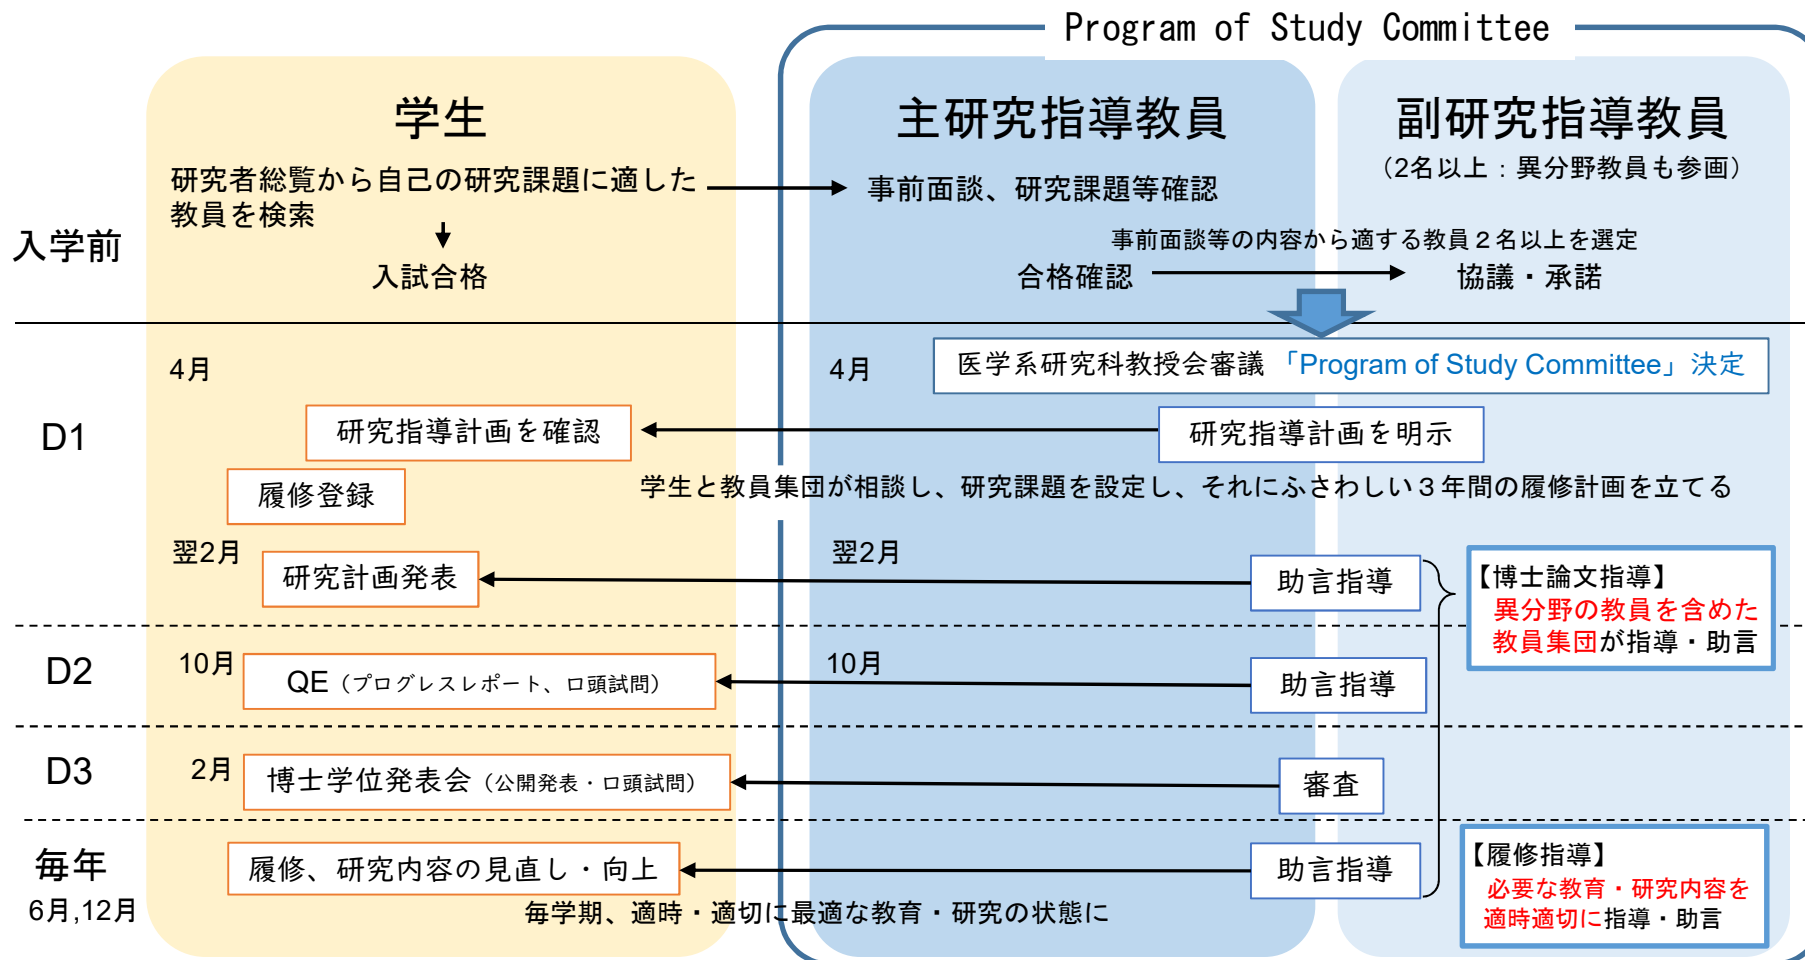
Program of Study Committee

学生

主研究指導教員

副研究指導教員
（2名以上：異分野教員も参画）

入学前

研究者総覧から自己の研究課題に適した教員を検索

事前面談、研究課題等確認

入試合格

事前面談等の内容から適する教員２名以上を選定

合格確認

協議・承諾

D1

4月

4月

医学系研究科教授会審議 「Program of Study Committee」決定

研究指導計画を確認

研究指導計画を明示

履修登録

学生と教員集団が相談し、研究課題を設定し、それにふさわしい３年間の履修計画を立てる

翌2月

研究計画発表

翌2月

助言指導

【博士論文指導】
異分野の教員を含めた教員集団が指導・助言

D2

10月

QE（プログレスレポート、口頭試問）

10月

助言指導

D3

2月

博士学位発表会（公開発表・口頭試問）

審査

毎年
6月,12月

履修、研究内容の見直し・向上

助言指導

【履修指導】
必要な教育・研究内容を適時適切に指導・助言

毎学期、適時・適切に最適な教育・研究の状態に